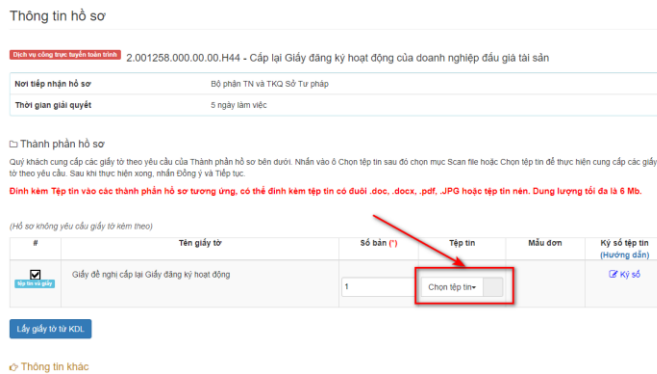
Thông tin hồ sơ

Dịch vụ công trực tuyến toàn trình 2.001258.000.00.00.H44 - Cấp lại Giấy đăng ký hoạt động của doanh nghiệp đấu giá tài sản

| Nơi tiếp nhận hồ sơ | Bộ phận TN và TKQ Sở Tư pháp |
|---|---|
| Thời gian giải quyết | 5 ngày làm việc |

Thành phần hồ sơ

Quý khách cung cấp các giấy tờ theo yêu cầu của Thành phần hồ sơ bên dưới. Nhấn vào ô Chọn tệp tin sau đó chọn mục Scan file hoặc Chọn tệp tin để thực hiện cung cấp các giấy tờ theo yêu cầu. Sau khi thực hiện xong, nhấn Đồng ý và Tiếp tục.

Đính kèm Tệp tin vào các thành phần hồ sơ tương ứng, có thể đính kèm tệp tin có đuôi .doc, .docx, .pdf, .JPG hoặc tệp tin nén. Dung lượng tối đa là 6 Mb.

(Hồ sơ không yêu cầu giấy tờ kèm theo)

| # | Tên giấy tờ | Số bản (*) | Tệp tin | Mẫu đơn | Ký số tệp tin (Hướng dẫn) |
|---|---|---|---|---|---|
| Tệp tin có giấy | Giấy đề nghị cấp lại Giấy đăng ký hoạt động | 1 | Chọn tệp tin▾ | | Ký số |

Lấy giấy tờ từ KDL

Thông tin khác